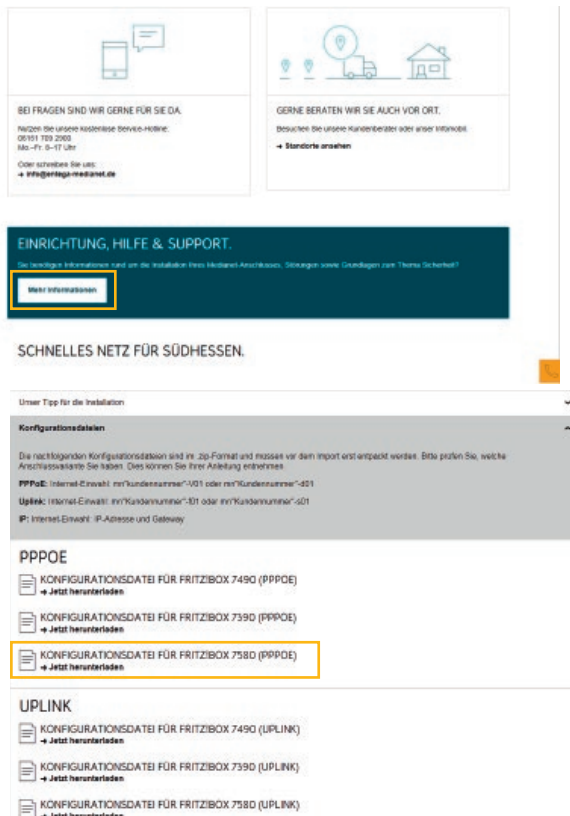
BEI FRAGEN SIND WIR GERNE FÜR SIE DA.

Nutzen Sie unsere kostenlose Service-Hotline: 06151 709 2000 Mo.–Fr. 8–17 Uhr

Oder schreiben Sie uns:
→ info@entega-medianet.de

GERNE BERATEN WIR SIE AUCH VOR ORT.

Besuchen Sie unsere Kundenberater oder unser Infomobil.
→ Standorte ansehen

EINRICHTUNG, HILFE & SUPPORT.

Sie benötigen Informationen rund um die Installation Ihres Medianet-Anschlusses, Störungen sowie Grundlagen zum Thema Sicherheit?

Mehr Informationen

SCHNELLES NETZ FÜR SÜDHESSEN.

Unser Tipp für die Installation

Konfigurationsdateien

Die nachfolgenden Konfigurationsdateien sind im .zip-Format und müssen vor dem Import erst entpackt werden. Bitte prüfen Sie, welche Anschlussvariante Sie haben. Dies können Sie Ihrer Anleitung entnehmen.

PPPoE: Internet-Einwahl: mn"kundennummer"-V01 oder mn"Kundennummer"-s01

Uplink: Internet-Einwahl: mn"Kundennummer"-I01 oder mn"Kundennummer"-s01

IP: Internet-Einwahl: IP-Adresse und Gateway

PPPOE

KONFIGURATIONSDATEI FÜR FRITZ!BOX 7490 (PPPOE)
→ Jetzt herunterladen

KONFIGURATIONSDATEI FÜR FRITZ!BOX 7390 (PPPOE)
→ Jetzt herunterladen

KONFIGURATIONSDATEI FÜR FRITZ!BOX 7580 (PPPOE)
→ Jetzt herunterladen

UPLINK

KONFIGURATIONSDATEI FÜR FRITZ!BOX 7490 (UPLINK)
→ Jetzt herunterladen

KONFIGURATIONSDATEI FÜR FRITZ!BOX 7390 (UPLINK)
→ Jetzt herunterladen

KONFIGURATIONSDATEI FÜR FRITZ!BOX 7580 (UPLINK)
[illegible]